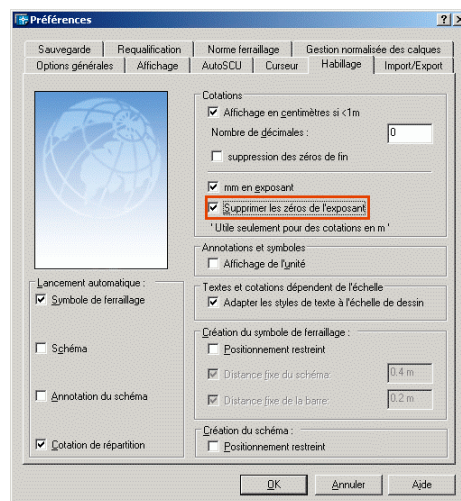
Préférences

? X

Sauvegarde | Requalification | Norme ferraillage | Gestion normalisée des calques
Options générales | Affichage | AutoSCU | Curseur | Habillage | Import/Export

Cotations
☑ Affichage en centimètres si <1m
Nombre de décimales : 0
☐ suppression des zéros de fin
☑ mm en exposant
☑ Supprimer les zéros de l'exposant
' Utile seulement pour des cotations en m '

Annotations et symboles
☐ Affichage de l'unité

Lancement automatique :
☑ Symbole de ferraillage

☐ Schéma

☐ Annotation du schéma

☑ Cotation de répartition

Textes et cotations dépendent de l'échelle
☑ Adapter les styles de texte à l'échelle de dessin

Création du symbole de ferraillage :
☐ Positionnement restreint
☑ Distance fixe du schéma: 0.4 m
☑ Distance fixe de la barre: 0.2 m

Création du schéma :
☐ Positionnement restreint

OK | Annuler | Aide